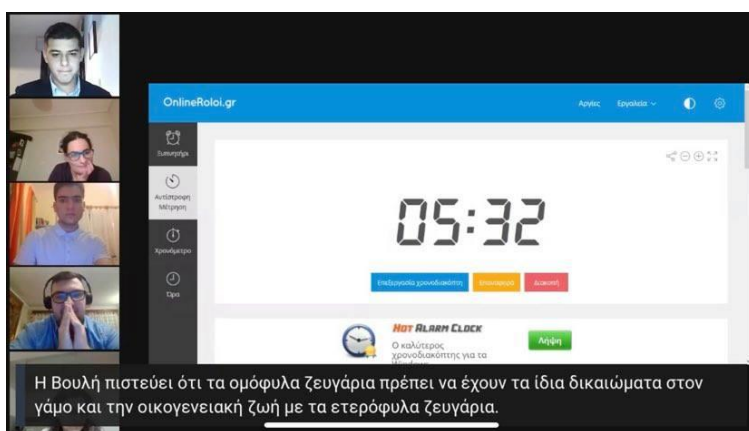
OnlineRoloi.gr

Αρχικές Εργαλεία

Ξυπνητήρι

Αντίστροφη Μέτρηση

Χρονόμετρο

Ώρα

05:32

Επεξεργασία χρονοδιακόπτη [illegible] Διακοπή

Hot Alarm Clock

Ο καλύτερος χρονοδιακόπτης για τα

Λήψη

Η Βουλή πιστεύει ότι τα ομόφυλα ζευγάρια πρέπει να έχουν τα ίδια δικαιώματα στον γάμο και την οικογενειακή ζωή με τα ετερόφυλα ζευγάρια.